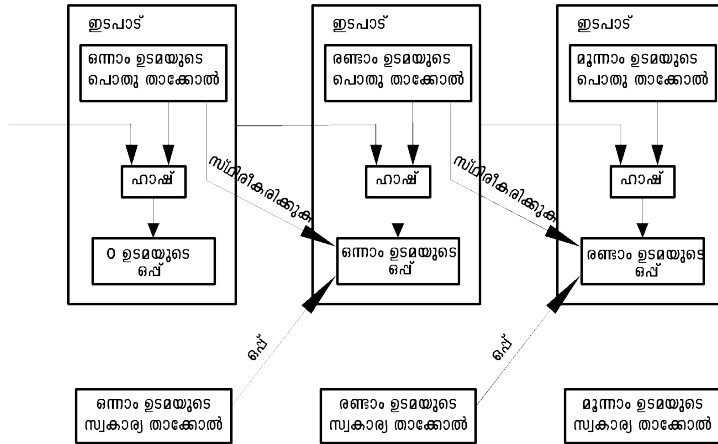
ഇടപാട്

ഒന്നാം ഉടമയുടെ പൊതു താക്കോൽ

ഹാഷ്

0 ഉടമയുടെ ഒപ്പ്

ഇടപാട്

രണ്ടാം ഉടമയുടെ പൊതു താക്കോൽ

ഹാഷ്

ഒന്നാം ഉടമയുടെ ഒപ്പ്

ഇടപാട്

മൂന്നാം ഉടമയുടെ പൊതു താക്കോൽ

ഹാഷ്

രണ്ടാം ഉടമയുടെ ഒപ്പ്

സ്ഥിരീകരിക്കുക

സ്ഥിരീകരിക്കുക

ഒപ്പ്

ഒപ്പ്

ഒന്നാം ഉടമയുടെ സ്വകാര്യ താക്കോൽ

രണ്ടാം ഉടമയുടെ സ്വകാര്യ താക്കോൽ

മൂന്നാം ഉടമയുടെ സ്വകാര്യ താക്കോൽ